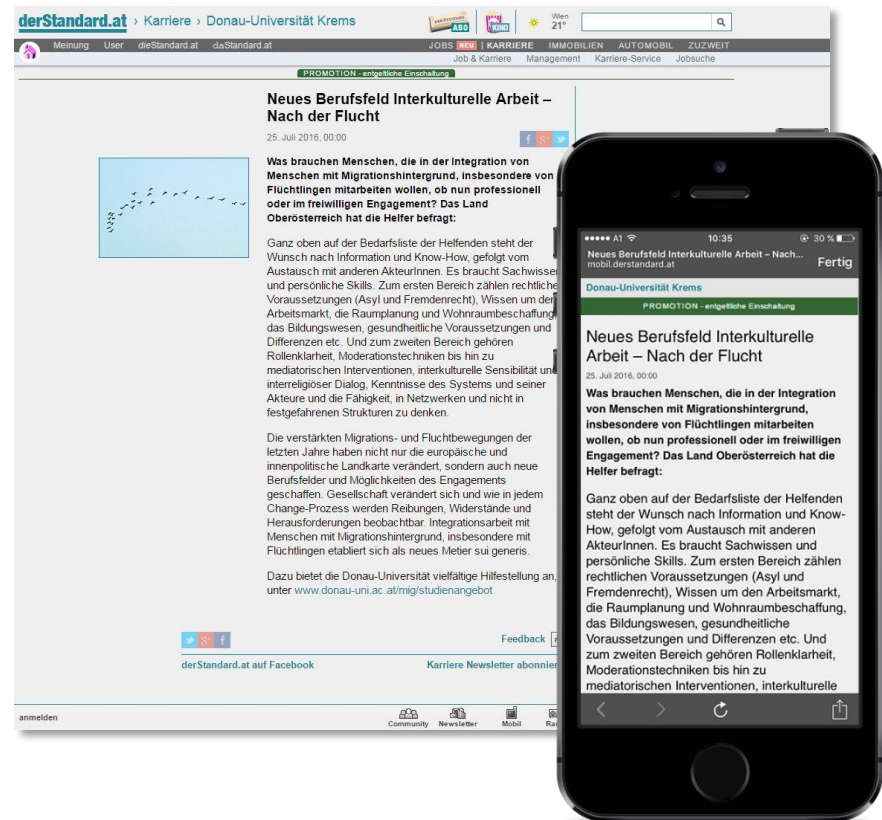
derStandard.at › Karriere › Donau-Universität Krems

ABO KINO Wien 21°

Meinung User dieStandard.at daStandard.at

JOBS NEU | KARRIERE IMMOBILIEN AUTOMOBIL ZUZWEIT

Job & Karriere Management Karriere-Service Jobsuche

PROMOTION - entgeltliche Einschaltung

Neues Berufsfeld Interkulturelle Arbeit – Nach der Flucht

25. Juli 2016, 00:00

Was brauchen Menschen, die in der Integration von Menschen mit Migrationshintergrund, insbesondere von Flüchtlingen mitarbeiten wollen, ob nun professionell oder im freiwilligen Engagement? Das Land Oberösterreich hat die Helfer befragt:

Ganz oben auf der Bedarfsliste der Helfenden steht der Wunsch nach Information und Know-How, gefolgt vom Austausch mit anderen AkteurInnen. Es braucht Sachwissen und persönliche Skills. Zum ersten Bereich zählen rechtliche Voraussetzungen (Asyl und Fremdenrecht), Wissen um den Arbeitsmarkt, die Raumplanung und Wohnraumbeschaffung, das Bildungswesen, gesundheitliche Voraussetzungen und Differenzen etc. Und zum zweiten Bereich gehören Rollenklarheit, Moderationstechniken bis hin zu mediatorischen Interventionen, interkulturelle Sensibilität und interreligiöser Dialog, Kenntnisse des Systems und seiner Akteure und die Fähigkeit, in Netzwerken und nicht in festgefahrenen Strukturen zu denken.

Die verstärkten Migrations- und Fluchtbewegungen der letzten Jahre haben nicht nur die europäische und innenpolitische Landkarte verändert, sondern auch neue Berufsfelder und Möglichkeiten des Engagements geschaffen. Gesellschaft verändert sich und wie in jedem Change-Prozess werden Reibungen, Widerstände und Herausforderungen beobachtbar. Integrationsarbeit mit Menschen mit Migrationshintergrund, insbesondere mit Flüchtlingen etabliert sich als neues Metier sui generis.

Dazu bietet die Donau-Universität vielfältige Hilfestellung an, unter www.donau-uni.ac.at/mig/studienangebot

Feedback

derStandard.at auf Facebook

Karriere Newsletter abonnier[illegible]

anmelden

Community Newsletter Mobil Ra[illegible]

••••• A1 10:35 30 %

Neues Berufsfeld Interkulturelle Arbeit – Nach...
mobil.derstandard.at

Fertig

Donau-Universität Krems

PROMOTION - entgeltliche Einschaltung

Neues Berufsfeld Interkulturelle Arbeit – Nach der Flucht

25. Juli 2016, 00:00

Was brauchen Menschen, die in der Integration von Menschen mit Migrationshintergrund, insbesondere von Flüchtlingen mitarbeiten wollen, ob nun professionell oder im freiwilligen Engagement? Das Land Oberösterreich hat die Helfer befragt:

Ganz oben auf der Bedarfsliste der Helfenden steht der Wunsch nach Information und Know-How, gefolgt vom Austausch mit anderen AkteurInnen. Es braucht Sachwissen und persönliche Skills. Zum ersten Bereich zählen rechtlichen Voraussetzungen (Asyl und Fremdenrecht), Wissen um den Arbeitsmarkt, die Raumplanung und Wohnraumbeschaffung, das Bildungswesen, gesundheitliche Voraussetzungen und Differenzen etc. Und zum zweiten Bereich gehören Rollenklarheit, Moderationstechniken bis hin zu mediatorischen Interventionen, interkulturelle